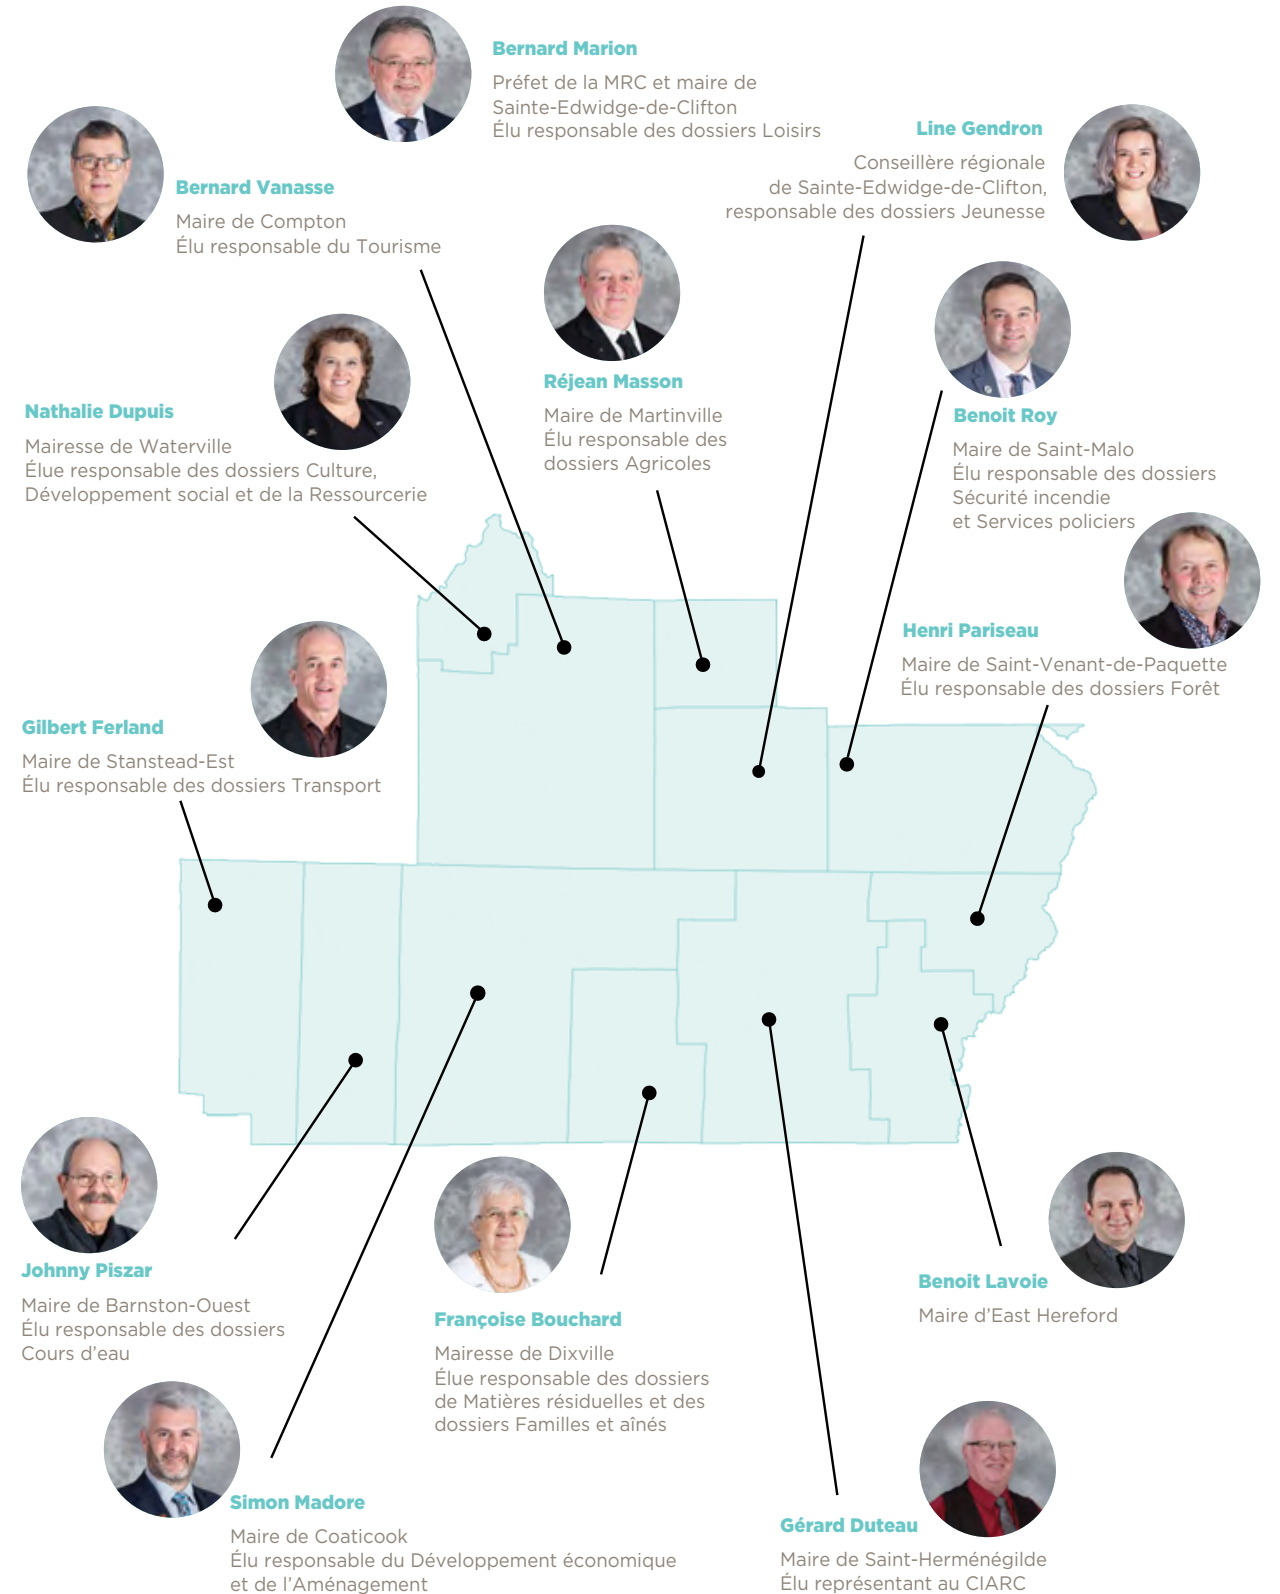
Bernard Marion

Préfet de la MRC et maire de Sainte-Edwidge-de-Clifton
Élu responsable des dossiers Loisirs

Line Gendron

Conseillère régionale de Sainte-Edwidge-de-Clifton, responsable des dossiers Jeunesse

Bernard Vanasse

Maire de Compton
Élu responsable du Tourisme

Réjean Masson

Maire de Martinville
Élu responsable des dossiers Agricoles

Nathalie Dupuis

Mairesse de Waterville
Élue responsable des dossiers Culture, Développement social et de la Ressourcerie

Benoit Roy

Maire de Saint-Malo
Élu responsable des dossiers Sécurité incendie et Services policiers

Henri Pariseau

Maire de Saint-Venant-de-Paquette
Élu responsable des dossiers Forêt

Gilbert Ferland

Maire de Stanstead-Est
Élu responsable des dossiers Transport

Johnny Piszar

Maire de Barnston-Ouest
Élu responsable des dossiers Cours d'eau

Françoise Bouchard

Mairesse de Dixville
Élue responsable des dossiers de Matières résiduelles et des dossiers Familles et aînés

Benoit Lavoie

Maire d'East Hereford

Simon Madore

Maire de Coaticook
Élu responsable du Développement économique et de l'Aménagement

Gérard Duteau

Maire de Saint-Herménégilde
Élu représentant au CIARC